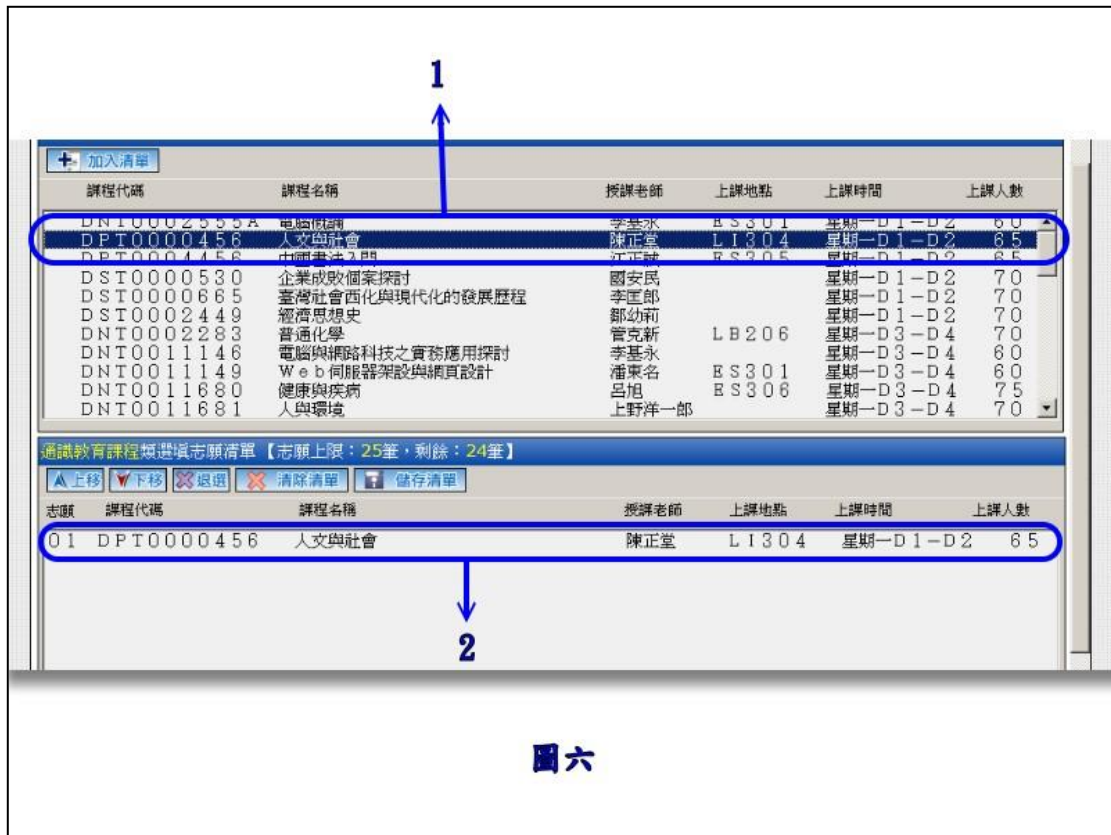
1

加入清單

| 課程代碼 | 課程名稱 | 授課老師 | 上課地點 | 上課時間 | 上課人數 |
|---|---|---|---|---|---|
| DNT0002555A | 電腦概論 | 李基永 | ES301 | 星期一D1－D2 | 60 |
| DPT0000456 | 人文與社會 | 陳正堂 | LI304 | 星期一D1－D2 | 65 |
| DPT0004456 | 中國書法入門 | 江正誠 | ES305 | 星期一D1－D2 | 65 |
| DST0000530 | 企業成敗個案探討 | 國安民 | | 星期一D1－D2 | 70 |
| DST0000665 | 臺灣社會西化與現代化的發展歷程 | 李匡郎 | | 星期一D1－D2 | 70 |
| DST0002449 | 經濟思想史 | 鄒幼莉 | | 星期一D1－D2 | 70 |
| DNT0002283 | 普通化學 | 管克新 | LB206 | 星期一D3－D4 | 70 |
| DNT0011146 | 電腦與網路科技之實務應用探討 | 李基永 | | 星期一D3－D4 | 60 |
| DNT0011149 | Web伺服器架設與網頁設計 | 潘東名 | ES301 | 星期一D3－D4 | 60 |
| DNT0011680 | 健康與疾病 | 呂旭 | ES306 | 星期一D3－D4 | 75 |
| DNT0011681 | 人與環境 | 上野洋一郎 | | 星期一D3－D4 | 70 |

通識教育課程類選填志願清單【志願上限：25筆，剩餘：24筆】

上移 下移 退選 清除清單 儲存清單

| 志願 | 課程代碼 | 課程名稱 | 授課老師 | 上課地點 | 上課時間 | 上課人數 |
|---|---|---|---|---|---|---|
| 01 | DPT0000456 | 人文與社會 | 陳正堂 | LI304 | 星期一D1－D2 | 65 |

2

圖六